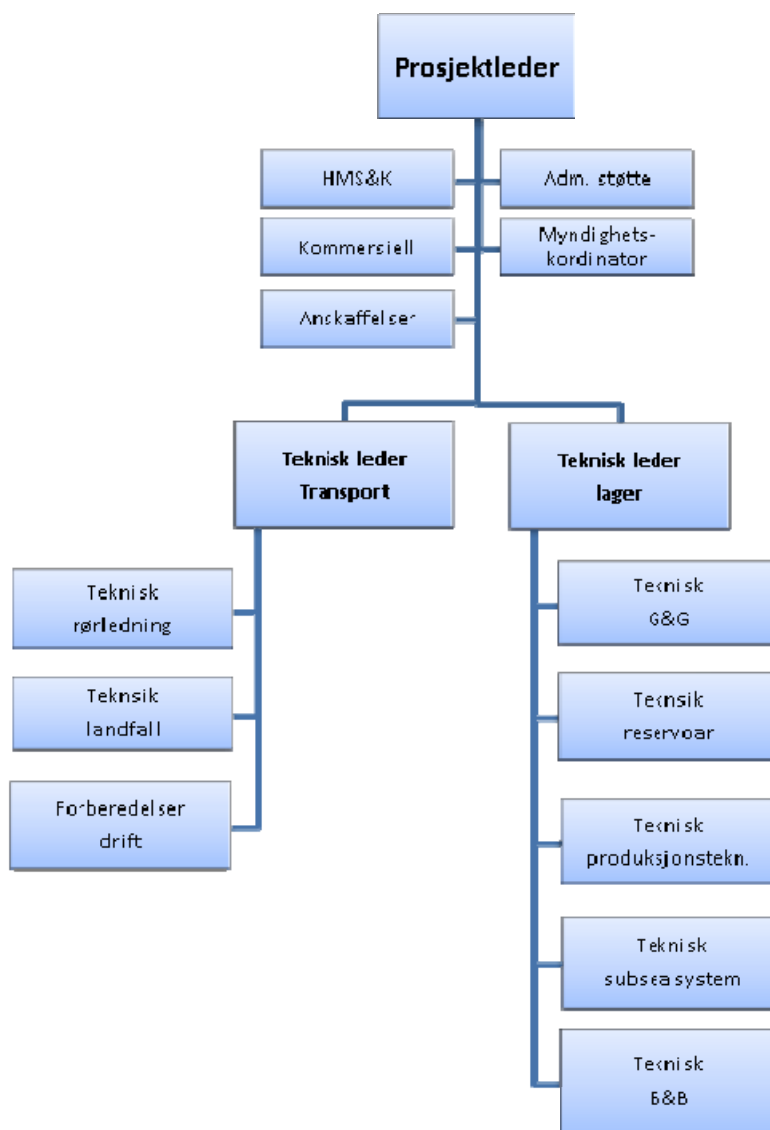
Prosjektleder

HMS&K

Adm. støtte

Kommersiell

Myndighets-kordinator

Anskaffelser

Teknisk leder Transport

Teknisk leder lager

Teknisk rørledning

Teknsik landfall

Forberedelser drift

Teknisk G&G

Teknsik reservoar

Teknisk produksjonstekn.

Teknisk subsea system

Teknisk B&B